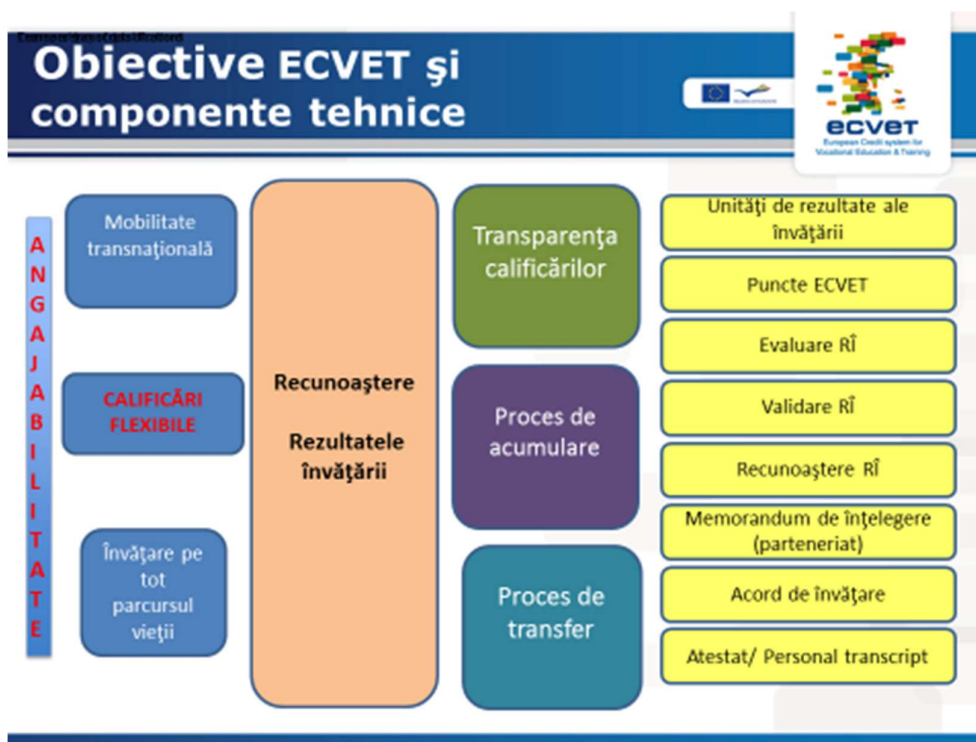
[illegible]

Obiective ECVET şi componente tehnice

ecvet
European Credit system for Vocational Education & Training

A N G A J A B I L I T A T E

Mobilitate transnaţională

CALIFICĂRI FLEXIBILE

Învăţare pe tot parcursul vieţii

Recunoaştere

Rezultatele învăţării

Transparenţa calificărilor

Proces de acumulare

Proces de transfer

Unităţi de rezultate ale învăţării

Puncte ECVET

Evaluare RÎ

Validare RÎ

Recunoaştere RÎ

Memorandum de înţelegere (parteneriat)

Acord de învăţare

Atestat/ Personal transcript